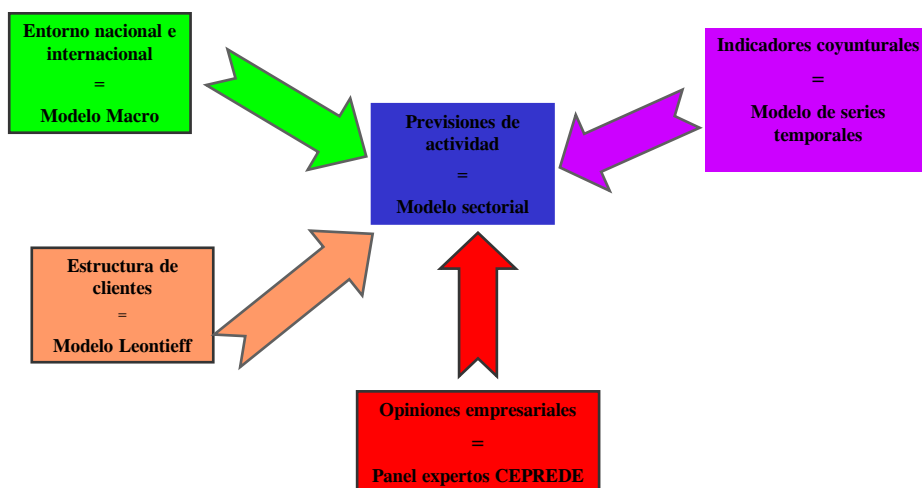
Entorno nacional e internacional
=
Modelo Macro

Indicadores coyunturales
=
Modelo de series temporales

Previsiones de actividad
=
Modelo sectorial

Estructura de clientes
=
Modelo Leontieff

Opiniones empresariales
=
Panel expertos CEPREDE